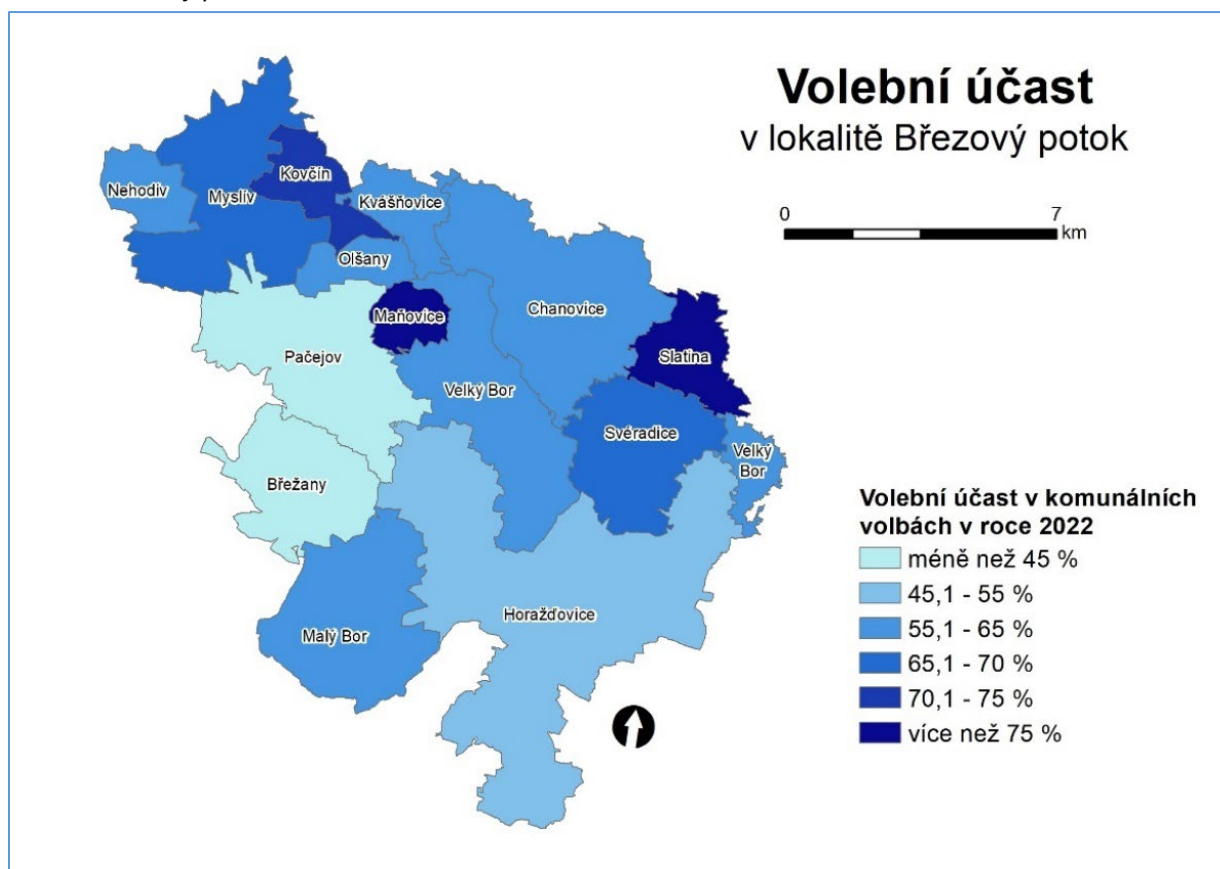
Volební účast
v lokalitě Březový potok

0
7
km

Nehodiv
Mysliv
Kovčín
Kvášňovice
Olšany
Maňovice
Chanovice
Pačejov
Slatina
Velký Bor
Svéradice
Velký Bor
Břežany
Horažďovice
Malý Bor

Volební účast v komunálních volbách v roce 2022
méně než 45 %
45,1 - 55 %
55,1 - 65 %
65,1 - 70 %
70,1 - 75 %
více než 75 %